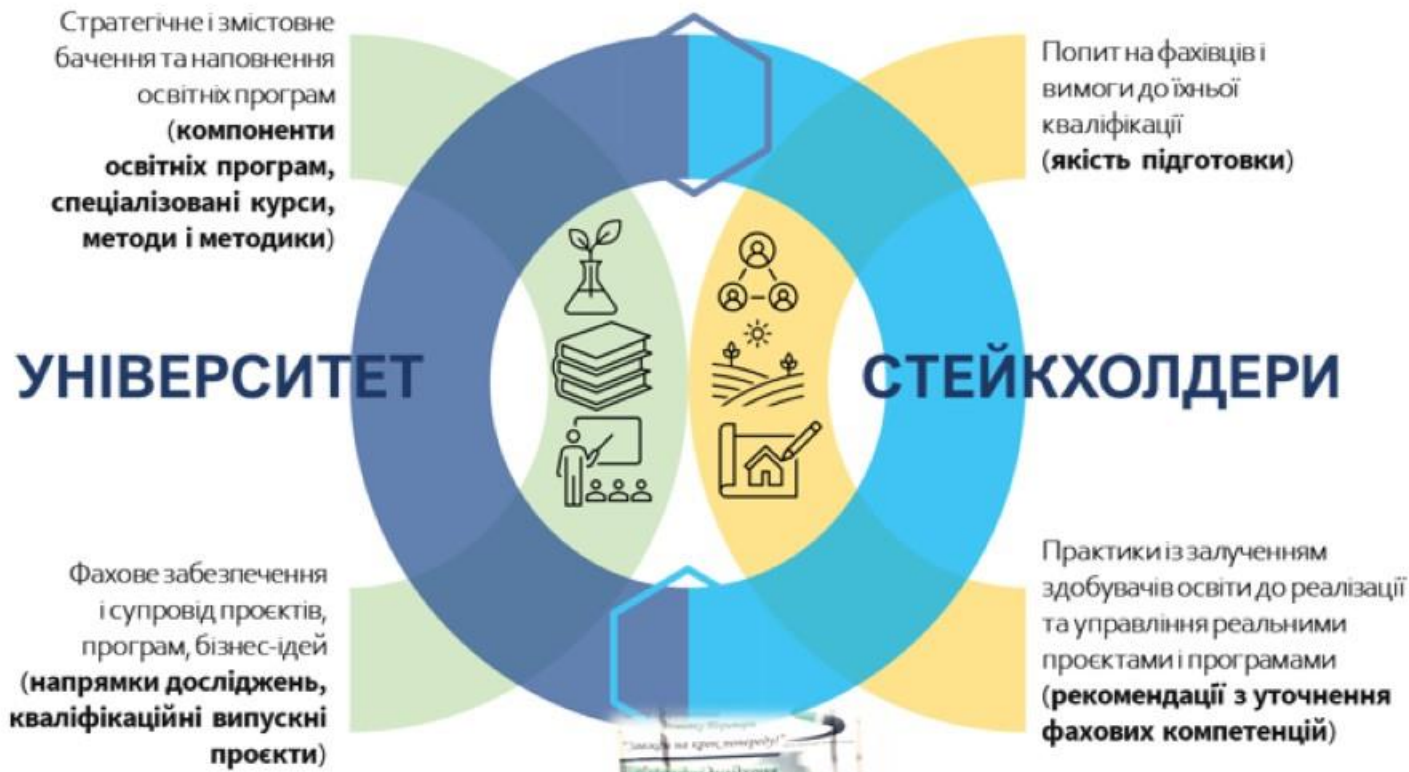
Стратегічне і змістовне бачення та наповнення освітніх програм (**компоненти освітніх програм, спеціалізовані курси, методи і методики**)

Попит на фахівців і вимоги до їхньої кваліфікації (**якість підготовки**)

УНІВЕРСИТЕТ

СТЕЙКХОЛДЕРИ

Фахове забезпечення і супровід проєктів, програм, бізнес-ідей (**напрямки досліджень, кваліфікаційні випускні проєкти**)

Практики із залученням здобувачів освіти до реалізації та управління реальними проєктами і програмами (**рекомендації з уточнення фахових компетенцій**)

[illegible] "Завжди на крок попереду!" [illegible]